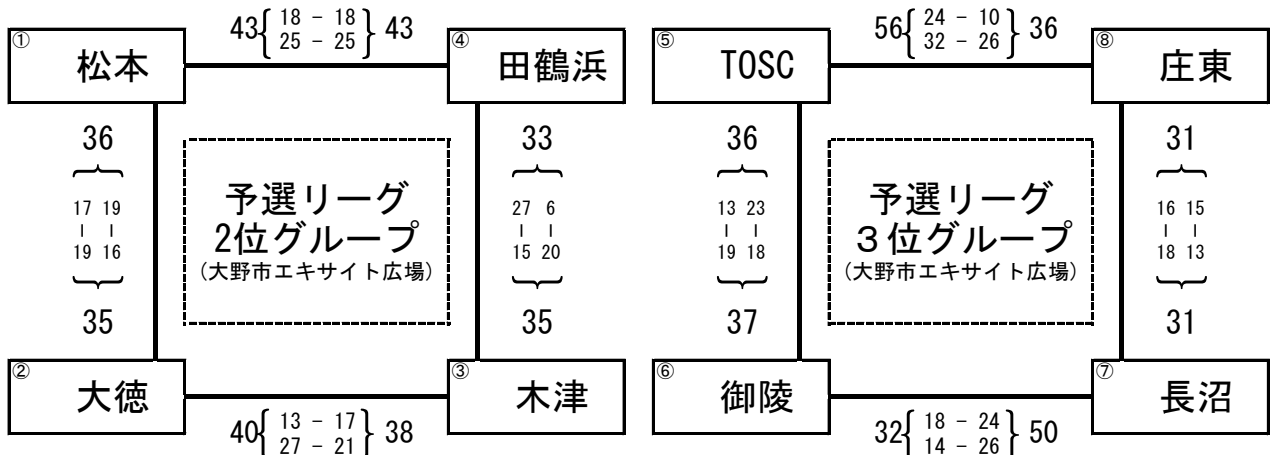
① 松本

43 $\left\{ \begin{matrix} 18 - 18 \\ 25 - 25 \end{matrix} \right\}$ 43

④ 田鶴浜

36

17 19
| |
19 16

35

予選リーグ
2位グループ
（大野市エキサイト広場）

33

27 6
| |
15 20

35

② 大徳

40 $\left\{ \begin{matrix} 13 - 17 \\ 27 - 21 \end{matrix} \right\}$ 38

③ 木津

⑤ TOSC

56 $\left\{ \begin{matrix} 24 - 10 \\ 32 - 26 \end{matrix} \right\}$ 36

⑧ 庄東

36

13 23
| |
19 18

37

予選リーグ
3位グループ
（大野市エキサイト広場）

31

16 15
| |
18 13

31

⑥ 御陵

32 $\left\{ \begin{matrix} 18 - 24 \\ 14 - 26 \end{matrix} \right\}$ 50

⑦ 長沼